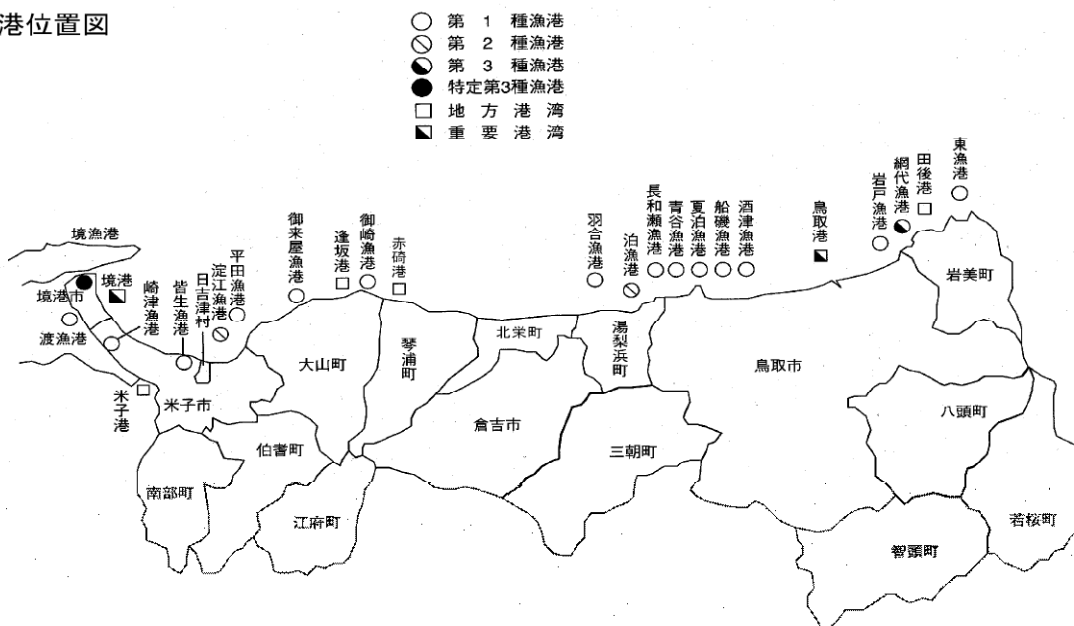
港位置図

○ 第 1 種漁港
⊘ 第 2 種漁港
◓ 第 3 種漁港
● 特定第3種漁港
□ 地方港湾
◪ 重要港湾

境漁港
境港
境港市
渡漁港
崎津漁港
米子港
米子市
皆生漁港
日吉津村
淀江漁港
平田漁港
御来屋漁港
逢坂港
御崎漁港
赤碕港
羽合漁港
泊漁港
長和瀬漁港
青谷漁港
夏泊漁港
船磯漁港
酒津漁港
鳥取港
岩戸漁港
網代漁港
田後港
東漁港
大山町
琴浦町
北栄町
湯梨浜町
鳥取市
岩美町
八頭町
倉吉市
三朝町
伯耆町
南部町
江府町
智頭町
若桜町